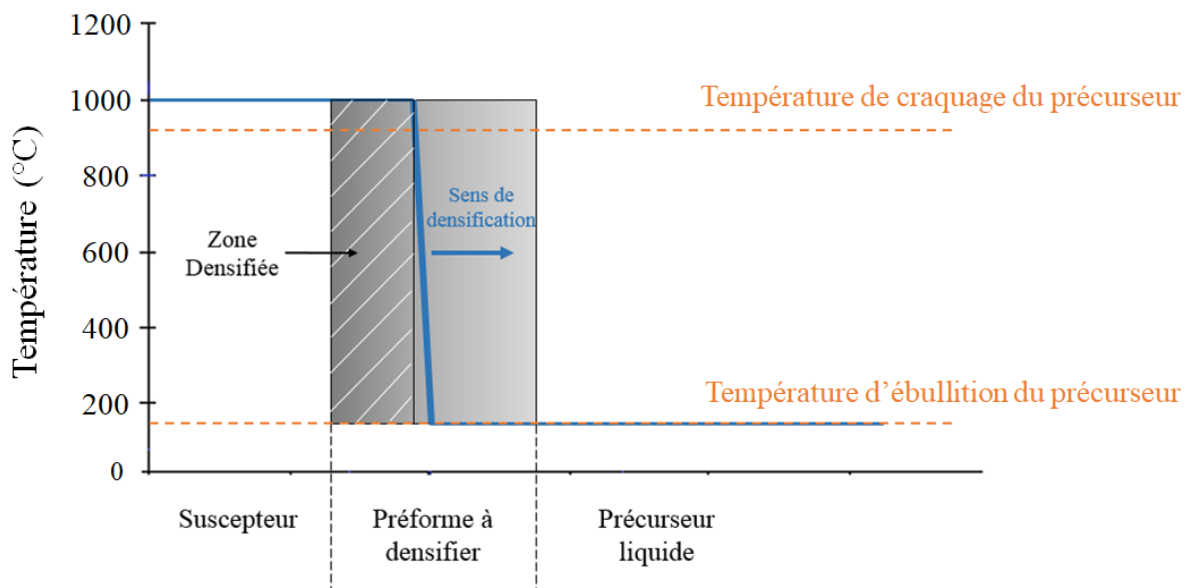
1200
1000
800
600
400
200
0

Température (°C)

Température de craquage du précurseur

Sens de densification

Zone Densifiée

Température d'ébullition du précurseur

Suscepteur

Préforme à densifier

Précurseur liquide